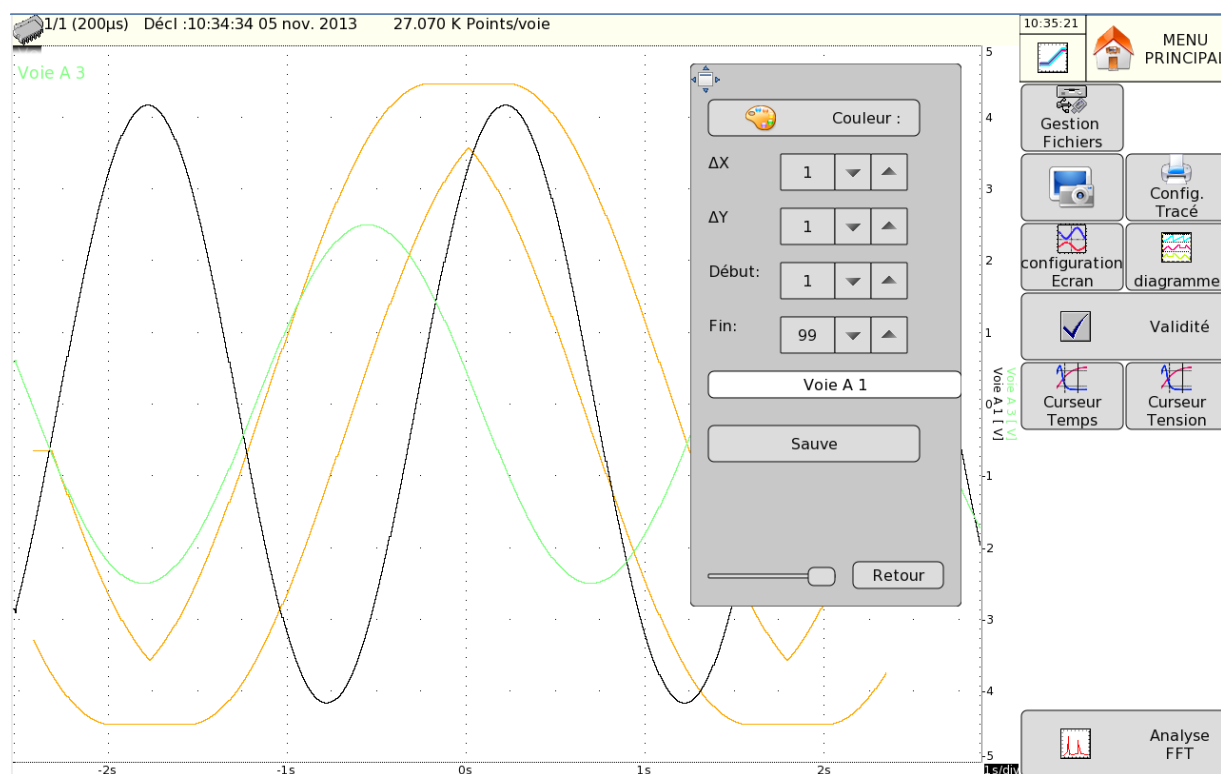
1/1 (200µs) Décl :10:34:34 05 nov. 2013 27.070 K Points/voie

Voie A 3

Couleur :

ΔX 1

ΔY 1

Début: 1

Fin: 99

Voie A 1

Sauve

Retour

5
4
3
2
1
0
-1
-2
-3
-4
-5

Voie A 1 [V]
Voie A 3 [V]

-2s -1s 0s 1s 2s
1s/div

10:35:21

MENU PRINCIPAL

Gestion Fichiers

Config. Tracé

configuration Ecran

diagramme

Validité

Curseur Temps

Curseur Tension

Analyse FFT